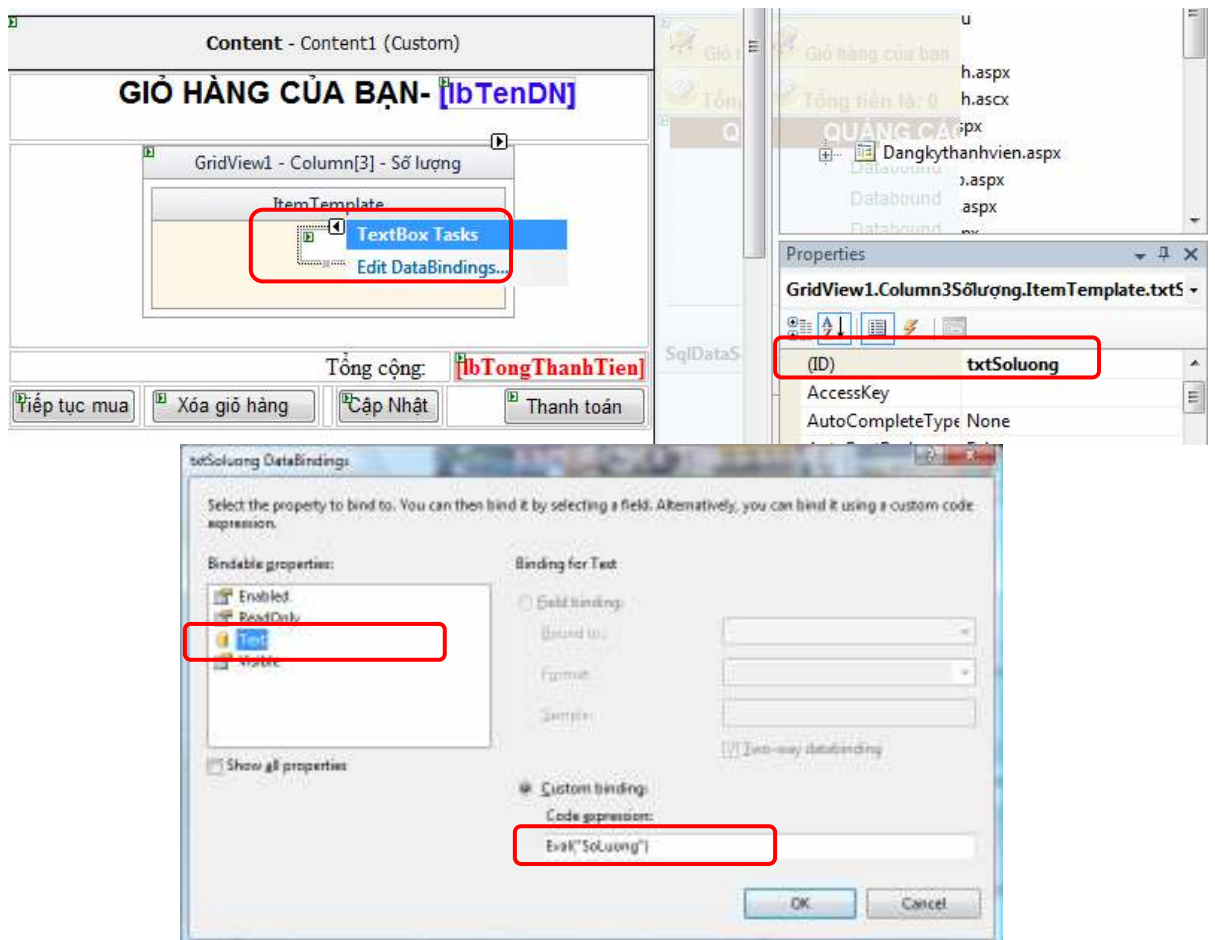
Content - Content1 (Custom)

GIỎ HÀNG CỦA BẠN- [lbTenDN]

GridView1 - Column[3] - Số lượng

ItemTemplate

TextBox Tasks

Edit DataBindings...

Tổng cộng: [lbTongThanhTien]

Tiếp tục mua | Xóa giỏ hàng | Cập Nhật | Thanh toán

Giỏ hàng của bạn

Tổng tiền là: 0

QUẢNG CÁO

Databound

Databound

Databound

SqlDataS

u

h.aspx

h.ascx

spx

Dangkythanhvien.aspx

).aspx

aspx

Properties

GridView1.Column3Sốlượng.ItemTemplate.txtS

| (ID) | txtSoluong |
|---|---|
| AccessKey | |
| AutoCompleteType | None |

txtSoluong DataBindings

Select the property to bind to. You can then bind it by selecting a field. Alternatively, you can bind it using a custom code expression.

Bindable properties:

Enabled

ReadOnly

Text

Visible

Show all properties

Binding for Text

Field binding:

Bound to:

Format:

Sample:

Two-way databinding

Custom binding:

Code expression:

Eval("SoLuong")

OK

Cancel